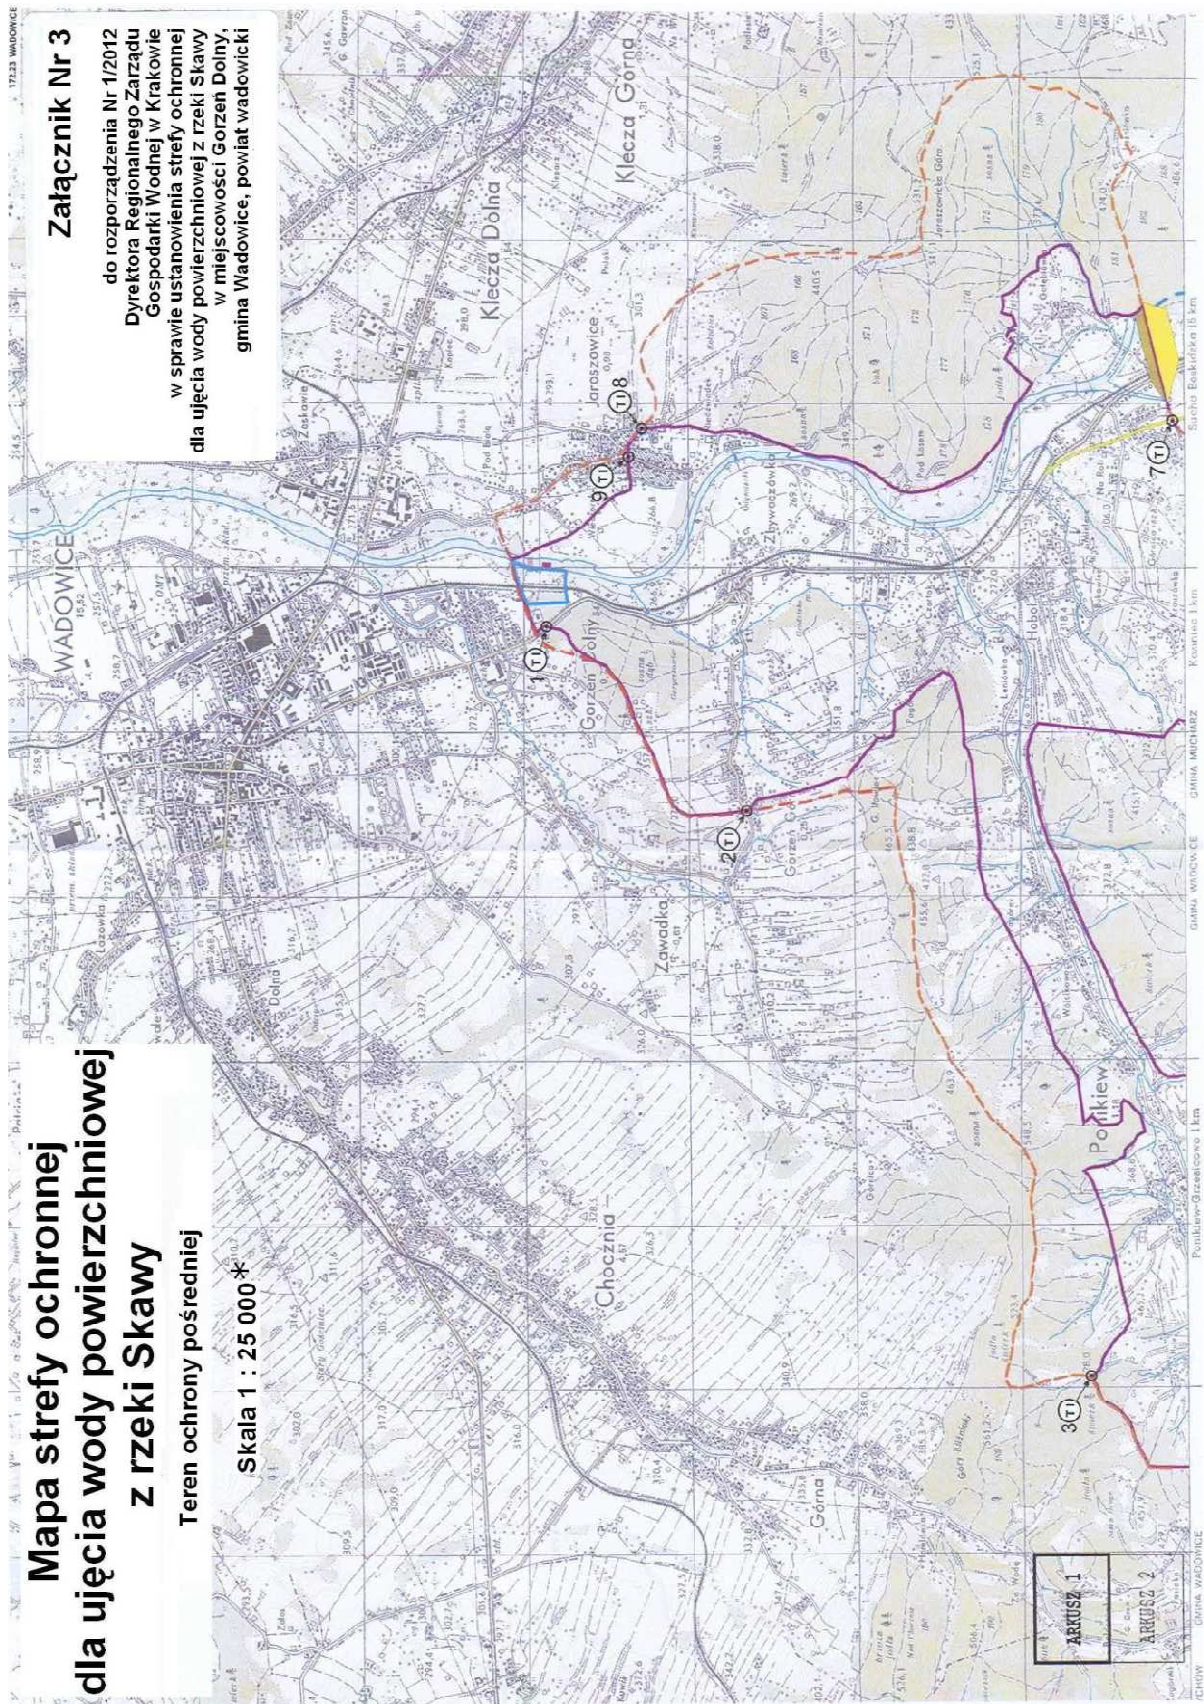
Załącznik Nr 3

do rozporządzenia Nr 1/2012 Dyrektora Regionalnego Zarządu Gospodarki Wodnej w Krakowie w sprawie ustanowienia strefy ochronnej dla ujęcia wody powierzchniowej z rzeki Skawy w miejscowości Gorzeń Dolny, gmina Wadowice, powiat wadowicki

Mapa strefy ochronnej dla ujęcia wody powierzchniowej z rzeki Skawy

Teren ochrony pośredniej

Skala 1 : 25 000*

WADOWICE

Klecza Dolna

Klecza Górna

Jaroszowice

Gorzeń Dolny

Gorzeń Górny

Zawadka

Chocznia

Ponikiew

Górna

Dolna

Żywoczówka

Hobot

1
2
3
7
8
9

ARKUSZ 1

ARKUSZ 2

GMINA WADOWICE

GMINA MUCHARZ

Sucha Beskidzka 15 km